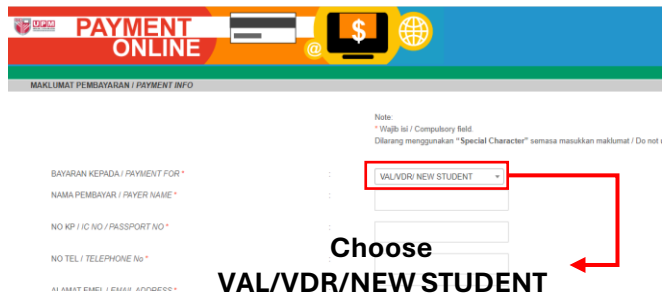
UPM

PAYMENT ONLINE

@

$

MAKLUMAT PEMBAYARAN / PAYMENT INFO

Note:
* Wajib isi / Compulsory field.
Dilarang menggunakan "Special Character" semasa masukkan maklumat / Do not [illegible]

BAYARAN KEPADA / PAYMENT FOR * : VAL/VDR/ NEW STUDENT

NAMA PEMBAYAR / PAYER NAME * :

NO KP / IC NO / PASSPORT NO * :

NO TEL / TELEPHONE No * :

ALAMAT EMEL / EMAIL ADDRESS *

Choose
VAL/VDR/NEW STUDENT